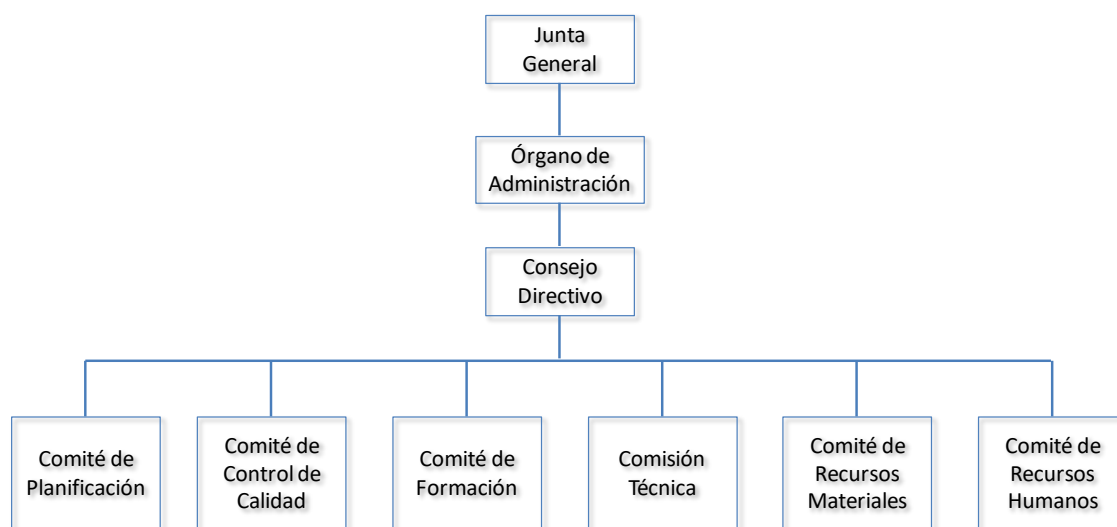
Junta General

Órgano de Administración

Consejo Directivo

Comité de Planificación

Comité de Control de Calidad

Comité de Formación

Comisión Técnica

Comité de Recursos Materiales

Comité de Recursos Humanos